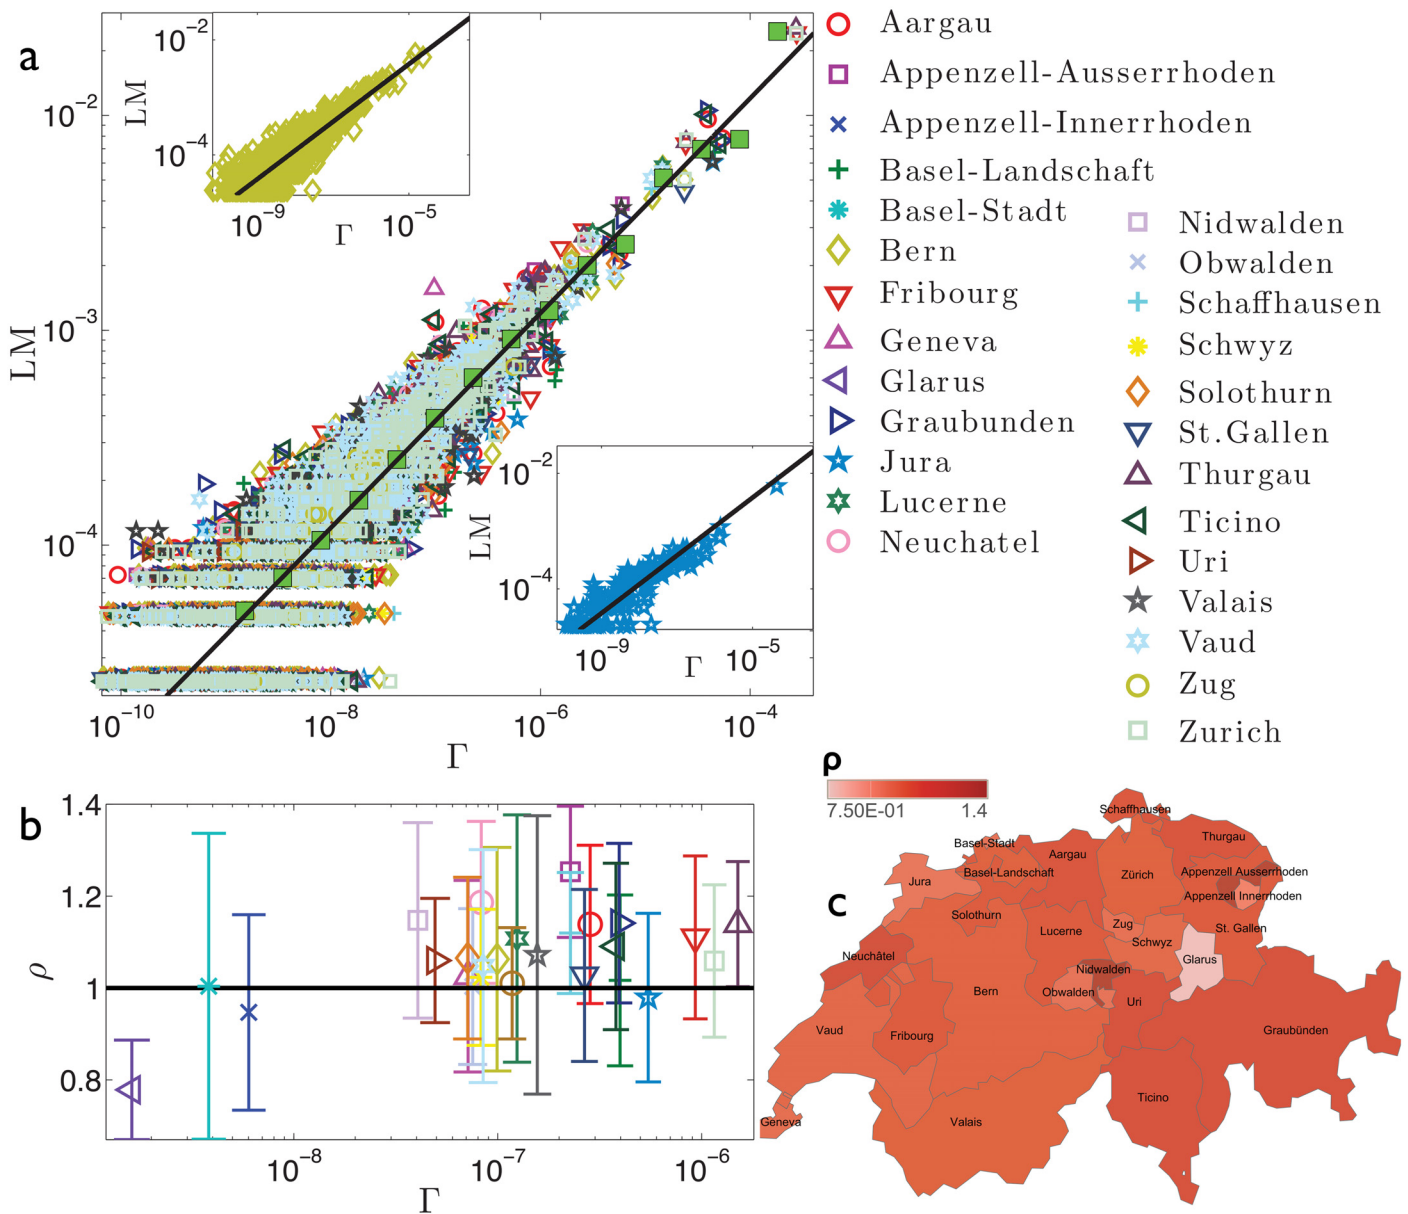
a

LM

$10^{-2}$

$10^{-3}$

$10^{-4}$

$10^{-10}$ $10^{-8}$ $10^{-6}$ $10^{-4}$

Γ

LM $10^{-2}$ $10^{-4}$ $10^{-9}$ Γ $10^{-5}$

LM $10^{-2}$ $10^{-4}$ $10^{-9}$ Γ $10^{-5}$

Aargau
Appenzell-Ausserrhoden
Appenzell-Innerrhoden
Basel-Landschaft
Basel-Stadt
Bern
Fribourg
Geneva
Glarus
Graubunden
Jura
Lucerne
Neuchatel
Nidwalden
Obwalden
Schaffhausen
Schwyz
Solothurn
St.Gallen
Thurgau
Ticino
Uri
Valais
Vaud
Zug
Zurich

b

ρ

1.4
1.2
1
0.8

$10^{-8}$ $10^{-7}$ $10^{-6}$

Γ

ρ
7.50E-01 1.4

c

Schaffhausen
Thurgau
Basel-Stadt
Aargau
Basel-Landschaft
Jura
Zürich
Appenzell Ausserrhoden
Appenzell Innerrhoden
Solothurn
Lucerne
Zug
Schwyz
St. Gallen
Neuchâtel
Nidwalden
Glarus
Bern
Obwalden
Uri
Vaud
Fribourg
Graubünden
Ticino
Valais
Geneva